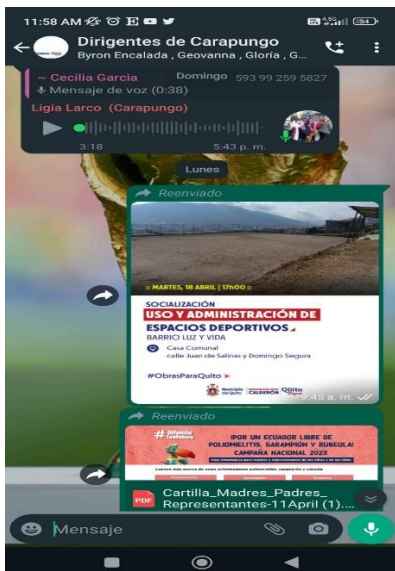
11:58 AM

Dirigentes de Carapungo
Byron Encalada , Geovanna , Gloria , G...

~ Cecilia Garcia
Domingo 593 99 259 5827
Mensaje de voz (0:38)
Ligia Larco (Carapungo)
3:18
5:43 p. m.

Lunes

Reenviado

MARTES, 18 ABRIL | 17h00

SOCIALIZACIÓN
USO Y ADMINISTRACIÓN DE ESPACIOS DEPORTIVOS
BARRIO LUZ Y VIDA
Casa Comunal
calle Juan de Salinas y Domingo Segura

#ObrasParaQuito

Municipio de Quito
CALDERÓN
Quito

9:45 a. m.

Reenviado

#Infancia ConFuturo
¡POR UN ECUADOR LIBRE DE POLIOMIELITIS, SARAMPIÓN Y RUBEOLA!
CAMPAÑA NACIONAL 2023
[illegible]

PDF Cartilla_Madres_Padres_Representantes-11April (1)...

Mensaje